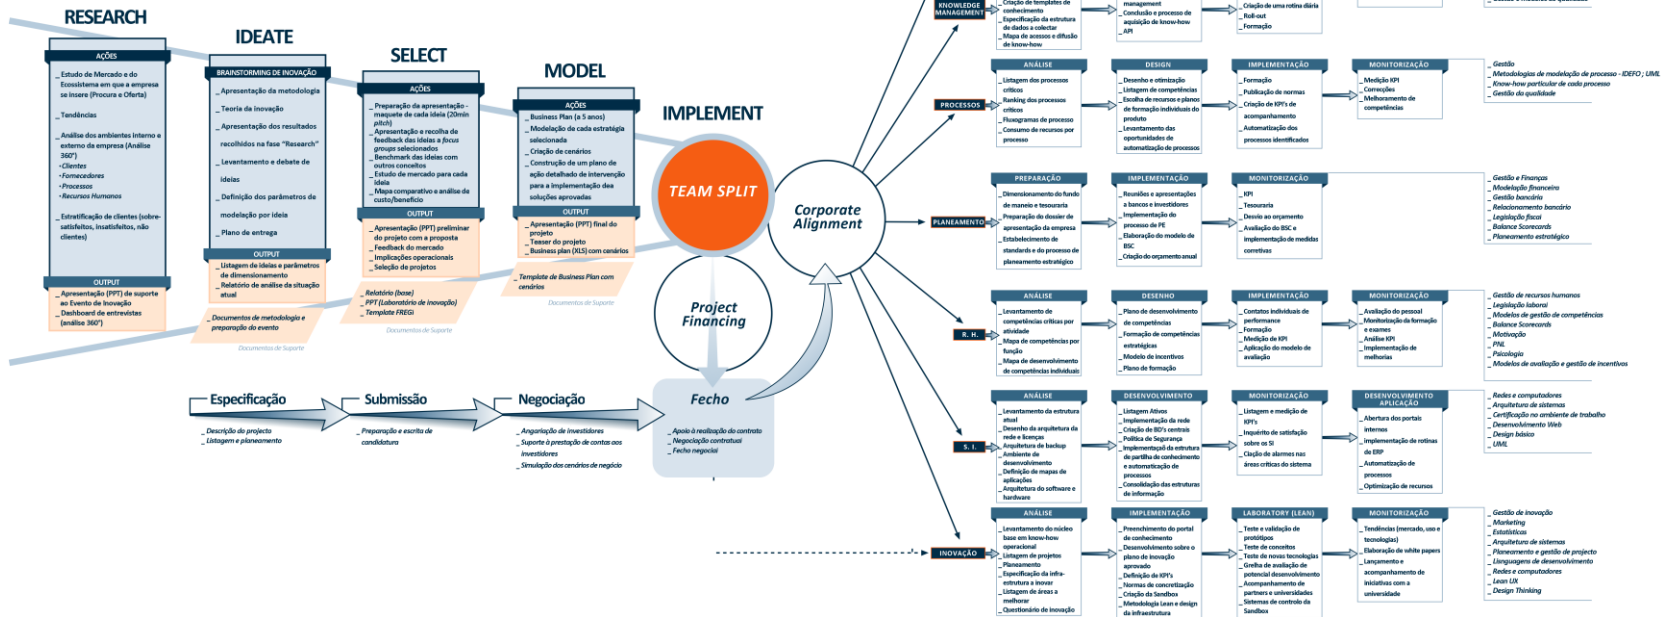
RESEARCH

AÇÕES

Estudo de Mercado e do Ecossistema em que a empresa se insere (Procura e Oferta)

Tendências

Análise dos ambientes interno e externo da empresa (Análise 360°)
- Clientes
- Fornecedores
- Processos
- Recursos Humanos

Estratificação de clientes (sobre-satisfeitos, insatisfeitos, não clientes)

OUTPUT

Apresentação (PPT) de suporte ao Evento de Inovação
Dashboard de entrevistas (análise 360°)

Documentos de metodologia e preparação do evento

Documentos de Suporte

IDEATE

BRAINSTORMING DE INOVAÇÃO

Apresentação da metodologia
Teoria da inovação
Apresentação dos resultados recolhidos na fase "Research"
Levantamento e debate de ideias
Definição dos parâmetros de modelação por ideia
Plano de entrega

OUTPUT

Listagem de ideias e parâmetros de dimensionamento
Relatório de análise da situação atual

Relatório (base)
PPT (Laboratório de inovação)
Template FREGI

Documentos de Suporte

SELECT

AÇÕES

Preparação da apresentação – maquete de cada ideia (20min pitch)
Apresentação e recolha de feedback das ideias a focus groups selecionados
Benchmark das ideias com outros conceitos
Estudo de mercado para cada ideia
Mapa comparativo e análise da custo/benefício

OUTPUT

Apresentação (PPT) preliminar do projeto com a proposta
Feedback do mercado
Implicações operacionais
Seleção de projetos

MODEL

AÇÕES

Business Plan (a 5 anos)
Modelação da cada estratégia selecionada
Criação de cenários
Construção de um plano de ação detalhado de intervenção para a implementação das soluções aprovadas

OUTPUT

Apresentação (PPT) final do projeto
Teaser do projeto
Business plan (XLS) com cenários

Template de Business Plan com cenários

Documentos de Suporte

IMPLEMENT

TEAM SPLIT

Corporate Alignment

Project Financing

Fecho

Apoio à realização do contrato
Negociação contratual
Fecho negocial

Especificação
Descrição do projecto
Listagem e planeamento

Submissão
Preparação e escrita de candidatura

Negociação
Angariação de investidores
Suporte à prestação de contas aos investidores
Simulação dos cenários de negócio

KNOWLEDGE MANAGEMENT
Criação de templates de conhecimento
Especificação da estrutura de dados a colectar
Mapa de acessos e difusão de know-how

management
Conclusão e processo de aquisição de know-how
API

Criação de uma rotina diária
Roll-out
Formação

PROCESSOS

ANÁLISE
Listagem dos processos críticos
Ranking dos processos críticos
Fluxogramas de processo
Consumo de recursos por processo

DESIGN
Desenho e otimização
Listagem de competências
Escolha de recursos e planos de formação individuais do produto
Levantamento das oportunidades de automatização de processos

IMPLEMENTAÇÃO
Formação
Publicação de normas
Criação de KPI's de acompanhamento
Automatização dos processos identificados

MONITORIZAÇÃO
Medição KPI
Correções
Melhoramento de competências

Gestão
Metodologias de modelação de processo - IDEF0 ; UML
Know-how particular de cada processo
Gestão da qualidade

PLANEAMENTO

PREPARAÇÃO
Dimensionamento do fundo de maneio e tesouraria
Preparação do dossier de apresentação da empresa
Estabelecimento de standards e do processo de planeamento estratégico

IMPLEMENTAÇÃO
Reuniões e apresentações a bancos e investidores
Implementação do processo de PE
Elaboração do modelo de BSC
Criação do orçamento anual

MONITORIZAÇÃO
KPI
Tesouraria
Desvio ao orçamento
Avaliação do BSC e implementação de medidas corretivas

Gestão e Finanças
Modelação financeira
Gestão bancária
Relacionamento bancário
Legislação fiscal
Balance Scorecards
Planeamento estratégico

R. H.

ANÁLISE
Levantamento de competências críticas por atividade
Mapa de competências por função
Mapa de desenvolvimento de competências individuais

DESENHO
Plano de desenvolvimento de competências
Formação de competências estratégicas
Modelo de incentivos
Plano de formação

IMPLEMENTAÇÃO
Contatos individuais de performance
Formação
Medição de KPI
Aplicação do modelo de avaliação

MONITORIZAÇÃO
Avaliação do pessoal
Monitorização da formação e exames
Análise KPI
Implementação de melhorias

Gestão de recursos humanos
Legislação laboral
Modelos de gestão de competências
Balance Scorecards
Motivação
PNL
Psicologia
Modelos de avaliação e gestão de incentivos

S. I.

ANÁLISE
Levantamento da estrutura atual
Desenho da arquitetura da rede e licenças
Arquitetura de backup
Ambiente de desenvolvimento
Definição de mapas de aplicações
Arquitetura do software e hardware

IMPLEMENTAÇÃO
Listagem Ativos
Implementação da rede
Criação de BD's centrais
Política de Segurança
Implementação da estrutura de partilha de conhecimento e automatização de processos
Consolidação das estruturas de informação

MONITORIZAÇÃO
Listagem e medição de KPI's
Inquérito de satisfação sobre os SI
Criação de alarmes nas áreas críticas do sistema

DESENVOLVIMENTO APLICAÇÃO
Abertura dos portais internos
Implementação de rotinas de ERP
Automatização de processos
Optimização de recursos

Redes e computadores
Arquitetura de sistemas
Certificação no ambiente de trabalho
Desenvolvimento Web
Design básico
UML

INOVAÇÃO

ANÁLISE
Levantamento do núcleo base em know-how operacional
Listagem de projetos
Planeamento
Especificação da infra-estrutura a inovar
Listagem de áreas a melhorar
Questionário de inovação

IMPLEMENTAÇÃO
Preenchimento do portal de conhecimento
Desenvolvimento sobre o plano de inovação aprovado
Definição de KPI's
Normas de concretização
Criação da Sandbox
Metodologia Lean e design da infraestrutura

LABORATORY (LEAN)
Teste e validação de protótipos
Teste de conceitos
Teste de novas tecnologias
Grelha de avaliação de potencial desenvolvimento
Acompanhamento de partners e universidades
Sistemas de controlo da Sandbox

MONITORIZAÇÃO
Tendências (mercado, uso e tecnologias)
Elaboração de white papers
Lançamento e acompanhamento de redes
Iniciativas com a universidade

Gestão de inovação
Marketing
Estatísticas
Arquitetura de sistemas
Planeamento e gestão de projecto
Linguagens de desenvolvimento
Redes e computadores
Lean UX
Design Thinking